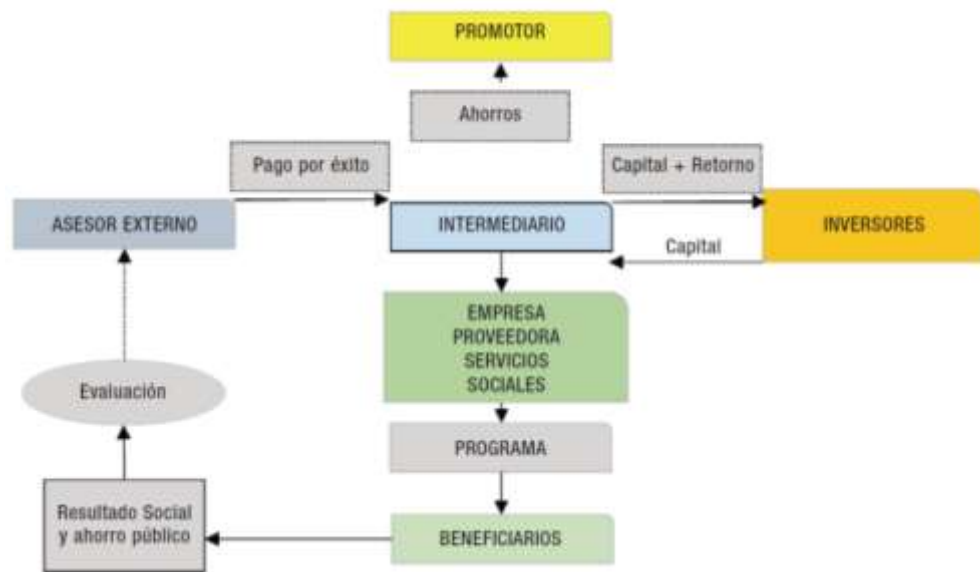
PROMOTOR

Ahorros

Pago por éxito

Capital + Retorno

ASESOR EXTERNO

INTERMEDIARIO

INVERSORES

Capital

EMPRESA PROVEEDORA SERVICIOS SOCIALES

Evaluación

PROGRAMA

Resultado Social y ahorro público

BENEFICIARIOS